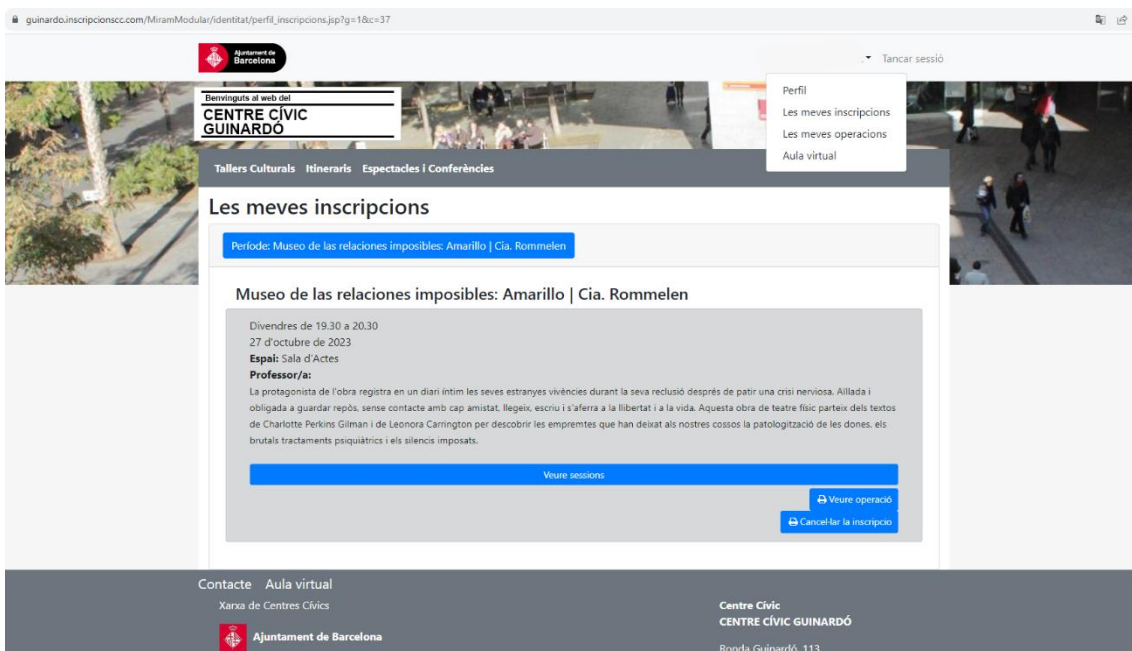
guinardo.inscripcionscc.com/MiramModular/identitat/perfil_inscripcions.jsp?g=1&c=37

Ajuntament de Barcelona

Tancar sessió

Perfil
Les meves inscripcions
Les meves operacions
Aula virtual

Benvinguts al web del
CENTRE CÍVIC GUINARDÓ

Tallers Culturals Itineraris Espectacles i Conferències

Les meves inscripcions

Període: Museo de las relaciones imposibles: Amarillo | Cia. Rommelen

Museo de las relaciones imposibles: Amarillo | Cia. Rommelen

Divendres de 19.30 a 20.30
27 d'octubre de 2023
**Espai:** Sala d'Actes
**Professor/a:**
La protagonista de l'obra registra en un diari íntim les seves estranyes vivències durant la seva reclusió després de patir una crisi nerviosa. Aïllada i obligada a guardar repòs, sense contacte amb cap amistat, llegeix, escriu i s'aferra a la llibertat i a la vida. Aquesta obra de teatre físic parteix dels textos de Charlotte Perkins Gilman i de Leonora Carrington per descobrir les empremtes que han deixat als nostres cossos la patologització de les dones, els brutals tractaments psiquiàtrics i els silencis imposats.

Veure sessions

Veure operació

Cancel·lar la inscripcio

Contacte Aula virtual
Xarxa de Centres Cívics
Ajuntament de Barcelona

Centre Cívic
CENTRE CÍVIC GUINARDÓ
Ronda Guinardó, 113